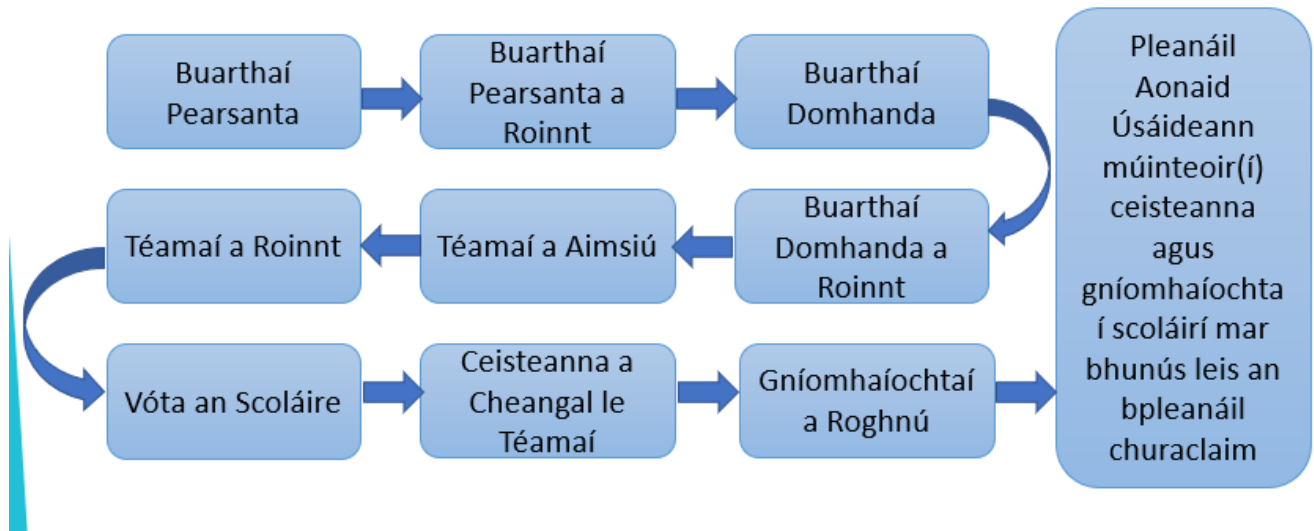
Buarthaí Pearsanta

Buarthaí Pearsanta a Roinnt

Buarthaí Domhanda

Buarthaí Domhanda a Roinnt

Téamaí a Aimsiú

Téamaí a Roinnt

Vóta an Scoláire

Ceisteanna a Cheangal le Téamaí

Gníomhaíochtaí a Roghnú

Pleanáil Aonaid Úsáideann múinteoir(í) ceisteanna agus gníomhaíochtaí scoláirí mar bhunús leis an bpleanáil churaclaim